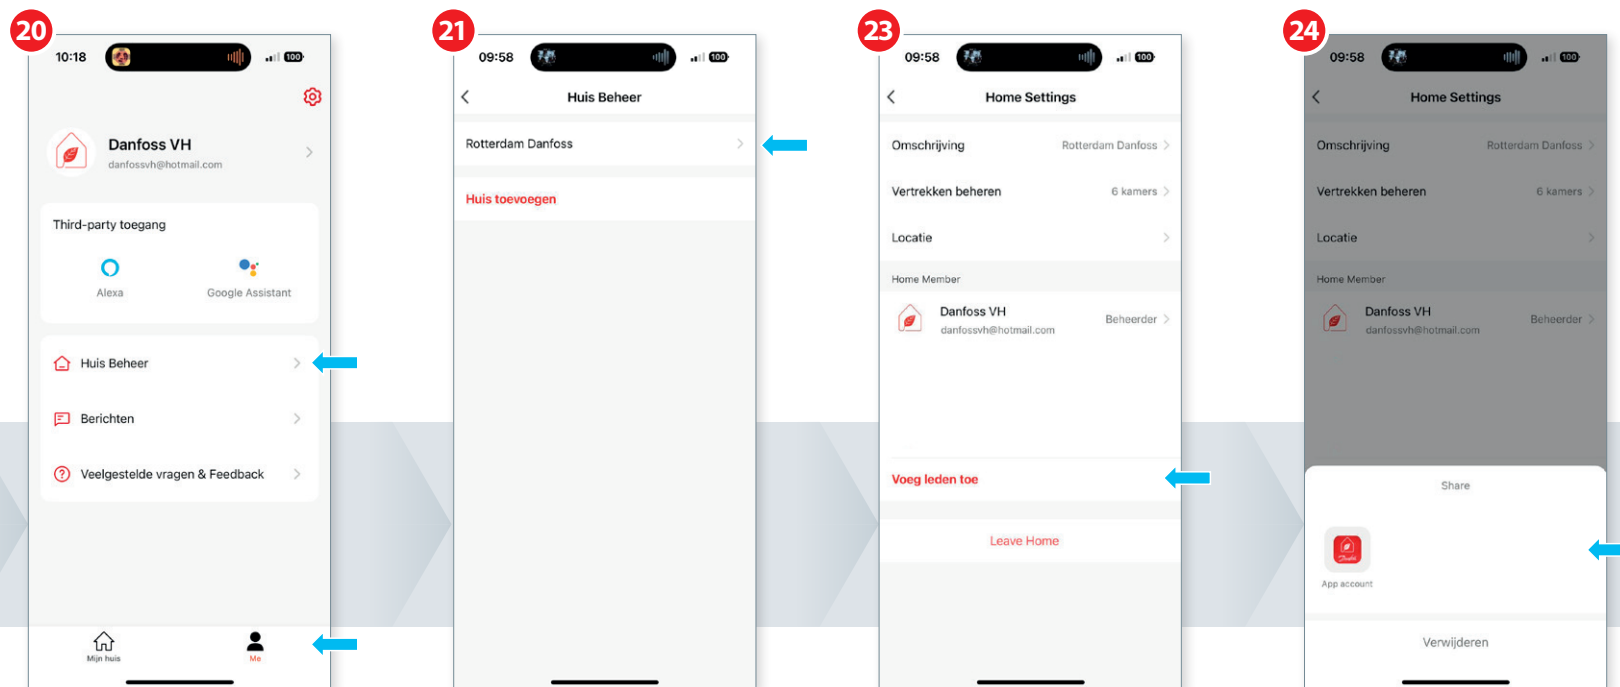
20

10:18

100

Danfoss VH
danfossvh@hotmail.com

Third-party toegang

Alexa

Google Assistant

Huis Beheer

Berichten

Veelgestelde vragen & Feedback

Mijn huis

Me

21

09:58

100

Huis Beheer

Rotterdam Danfoss

Huis toevoegen

23

09:58

100

Home Settings

Omschrijving Rotterdam Danfoss

Vertrekken beheren 6 kamers

Locatie

Home Member

Danfoss VH
danfossvh@hotmail.com
Beheerder

Voeg leden toe

Leave Home

24

09:58

100

Home Settings

Omschrijving Rotterdam Danfoss

Vertrekken beheren 6 kamers

Locatie

Home Member

Danfoss VH
danfossvh@hotmail.com
Beheerder

Share

App account

Verwijderen